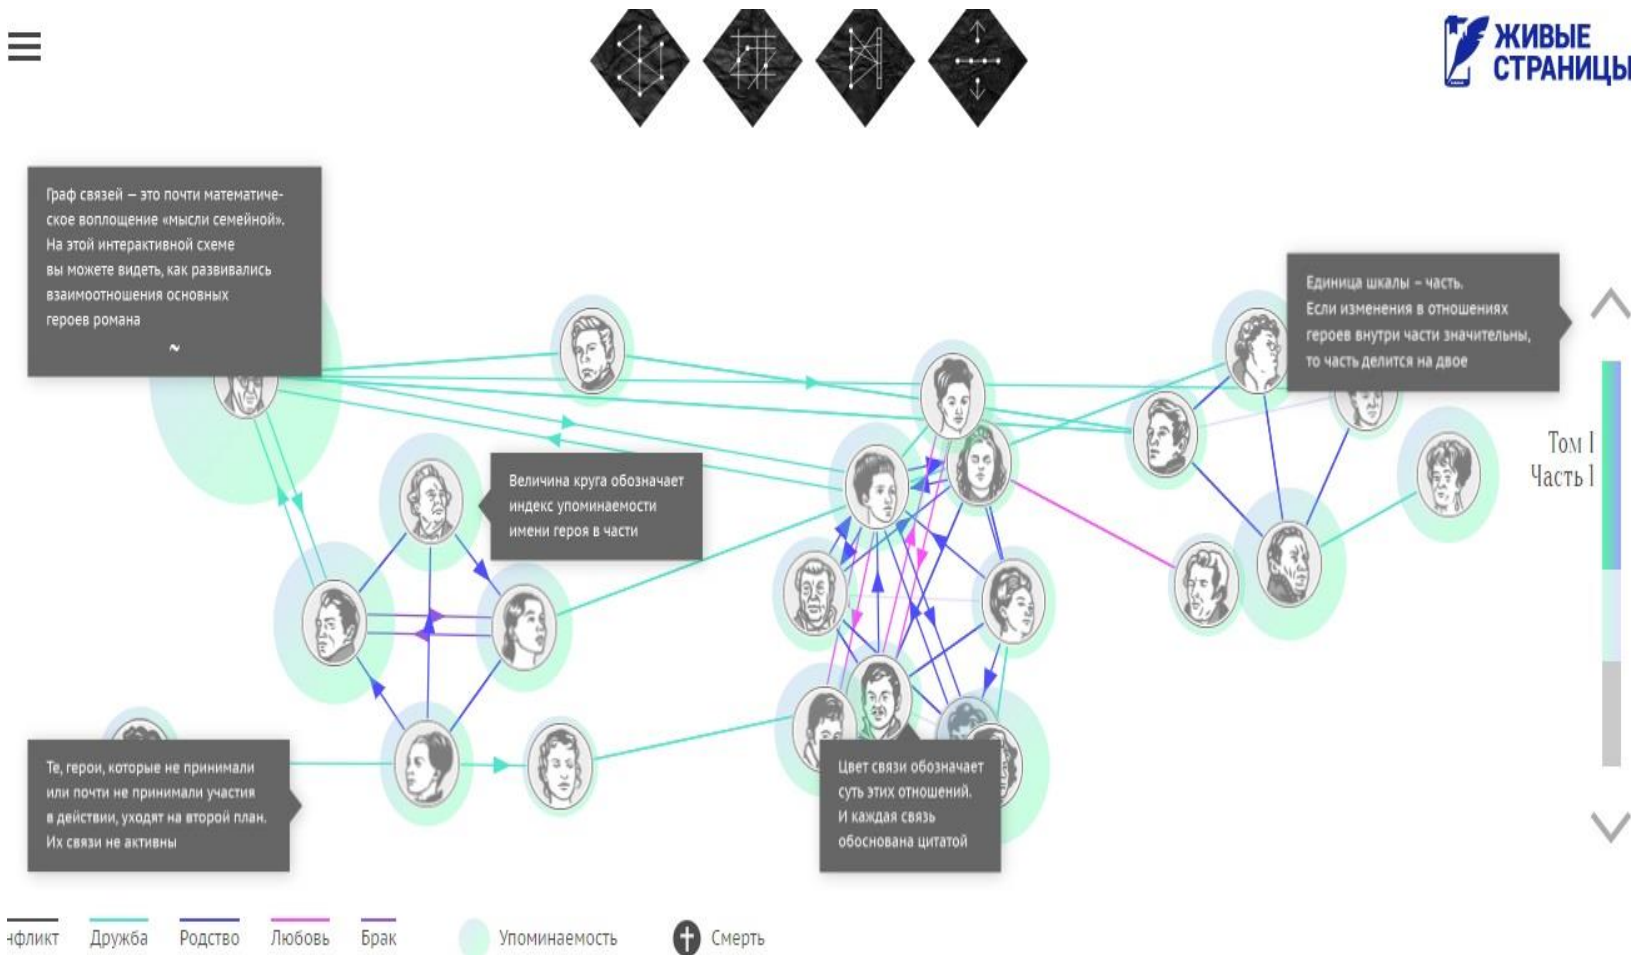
ЖИВЫЕ СТРАНИЦЫ

Граф связей – это почти математическое воплощение «мысли семейной». На этой интерактивной схеме вы можете видеть, как развивались взаимоотношения основных героев романа

Единица шкалы – часть. Если изменения в отношениях героев внутри части значительны, то часть делится на двое

Том I
Часть I

Величина круга обозначает индекс упоминаемости имени героя в части

Те, герои, которые не принимали или почти не принимали участия в действии, уходят на второй план. Их связи не активны

Цвет связи обозначает суть этих отношений. И каждая связь обоснована цитатой

нфликт Дружба Родство Любовь Брак Упоминаемость Смерть